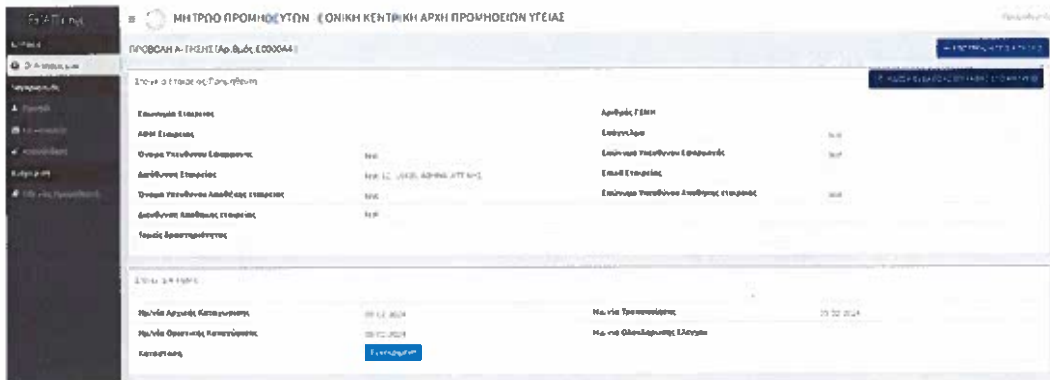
ΜΗΤΡΩΟ ΠΡΟΜΗΘΕΥΤΩΝ ΕΘΝΙΚΗ ΚΕΝΤΡΙΚΗ ΑΡΧΗ ΠΡΟΜΗΘΕΙΩΝ ΥΓΕΙΑΣ

ΠΡΟΒΟΛΗ ΑΙΤΗΣΗΣ [Αρ.θμός Ε000044]

Στοιχεία Εταιρείας/Επιχείρησης

Επωνυμία Εταιρείας
ΑΦΜ Εταιρείας
Όνομα Υπεύθυνου Επικοινωνίας
Διεύθυνση Εταιρείας
Όνομα Υπεύθυνου Αποθήκης εταιρείας
Διεύθυνση Αποθήκης εταιρείας
Τομείς δραστηριότητας

Αριθμός ΓΕΜΗ
Τηλέφωνο
Επώνυμο Υπεύθυνου Επικοινωνίας
Email Εταιρείας
Επώνυμο Υπεύθυνου Αποθήκης εταιρείας

Στοιχεία Αίτησης

Ημ/νία Αρχικής Καταχώρησης
Ημ/νία Οριστικής Καταχώρησης
Κατάσταση

Ημ/νία Τροποποίησης
Ημ/νία Ολοκλήρωσης Ελέγχου

Εγκεκριμένη